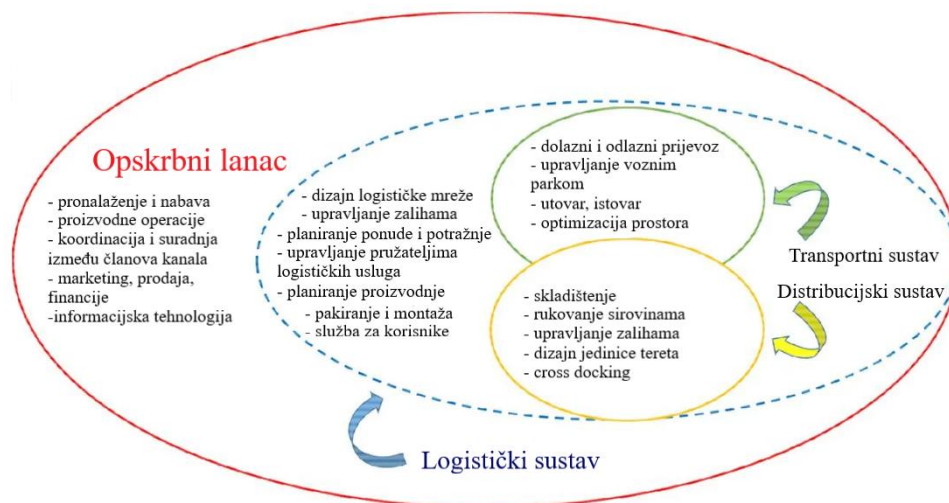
Opskrbni lanac

- pronalaženje i nabava
- proizvodne operacije
- koordinacija i suradnja između članova kanala
- marketing, prodaja, financije
-informacijska tehnologija

- dizajn logističke mreže
- upravljanje zalihama
- planiranje ponude i potražnje
- upravljanje pružateljima logističkih usluga
- planiranje proizvodnje
- pakiranje i montaža
- služba za korisnike

- dolazni i odlazni prijevoz
- upravljanje voznim parkom
- utovar, istovar
- optimizacija prostora

Transportni sustav

Distribucijski sustav

- skladištenje
- rukovanje sirovinama
- upravljanje zalihama
- dizajn jedinice tereta
- cross docking

Logistički sustav